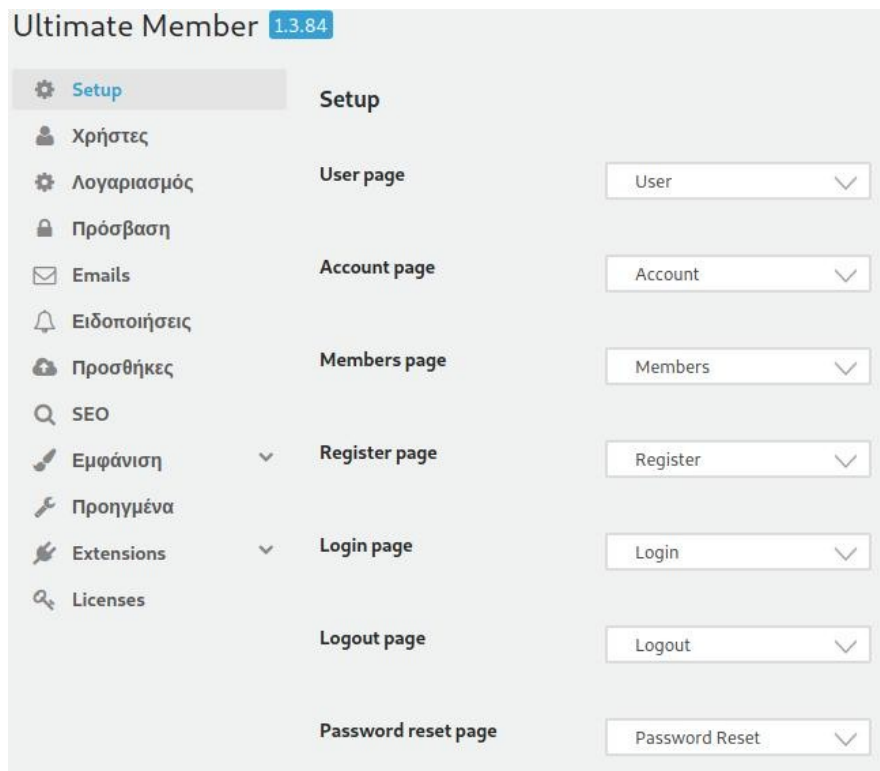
Ultimate Member 1.3.84

Setup
Χρήστες
Λογαριασμός
Πρόσβαση
Emails
Ειδοποιήσεις
Προσθήκες
SEO
Εμφάνιση
Προηγμένα
Extensions
Licenses

Setup

User page
User

Account page
Account

Members page
Members

Register page
Register

Login page
Login

Logout page
Logout

Password reset page
Password Reset